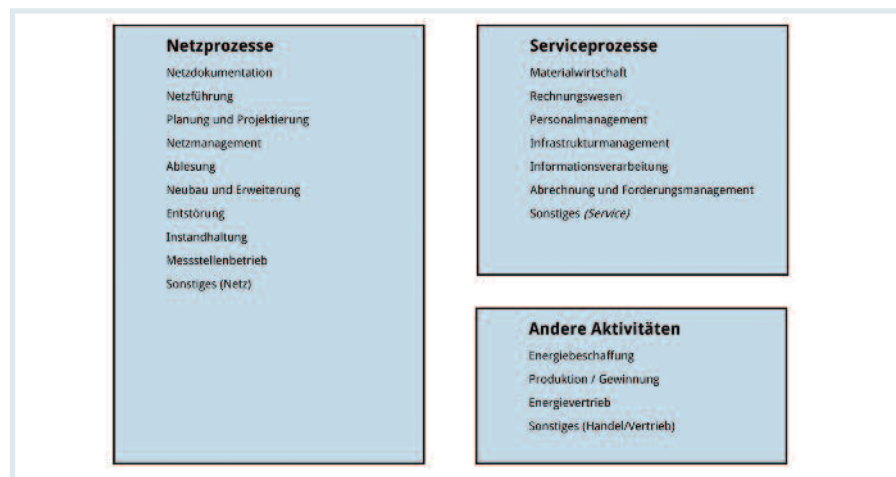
Netzprozesse
Netzdokumentation
Netzführung
Planung und Projektierung
Netzmanagement
Ablesung
Neubau und Erweiterung
Entstörung
Instandhaltung
Messstellenbetrieb
Sonstiges (Netz)

Serviceprozesse
Materialwirtschaft
Rechnungswesen
Personalmanagement
Infrastrukturmanagement
Informationsverarbeitung
Abrechnung und Forderungsmanagement
Sonstiges (Service)

Andere Aktivitäten
Energiebeschaffung
Produktion / Gewinnung
Energievertrieb
Sonstiges (Handel/Vertrieb)